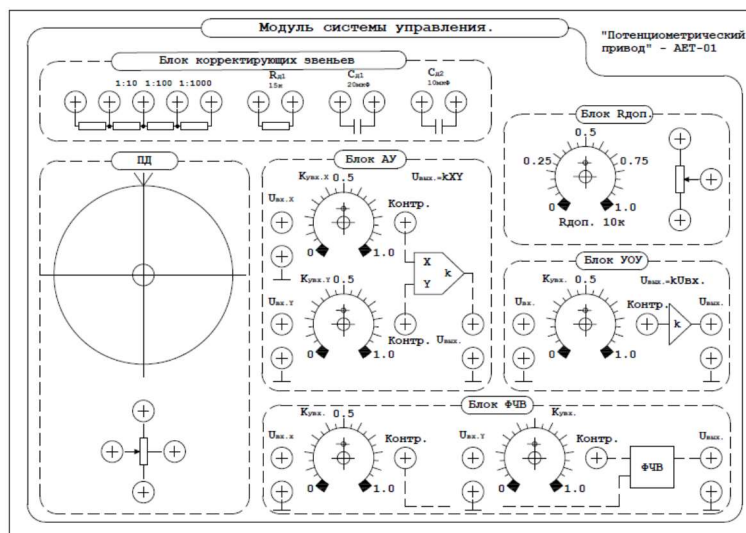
Модуль системы управления.

"Потенциометрический привод" - АЕТ-01

Блок корректирующих звеньев

1:10 1:100 1:1000

Rд1 15к

Cд1 20мкФ

Cд2 10мкФ

Блок Rдоп.

0.5

0.25

0.75

0

1.0

Rдоп. 10к

ПД

Блок АУ

Kувх.X 0.5

Uвых.=kXY

Uвх.X

Контр.

0

1.0

X

Y

k

Kувх.Y 0.5

Uвх.Y

0

1.0

Контр. Uвых.

Блок УОУ

Kувх. 0.5

Uвых.=kUвх.

Uвх.

Контр.

Uвых.

k

0

1.0

Блок ФЧВ

Kувх. 0.5

Kувх.

Uвх.X

Контр.

Uвх.Y

Контр.

Uвых.

ФЧВ

0

1.0

0

1.0